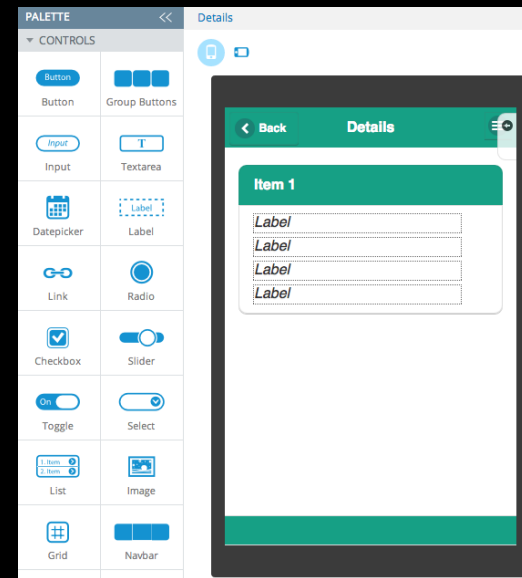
PALETTE
CONTROLS
Button
Button
Group Buttons
Input
Input
T
Textarea
Datepicker
Label
Label
Link
Radio
Checkbox
Slider
On
Toggle
Select
1. Item
2. Item
List
Image
Grid
Navbar

Details
Back
Details
Item 1
Label
Label
Label
Label